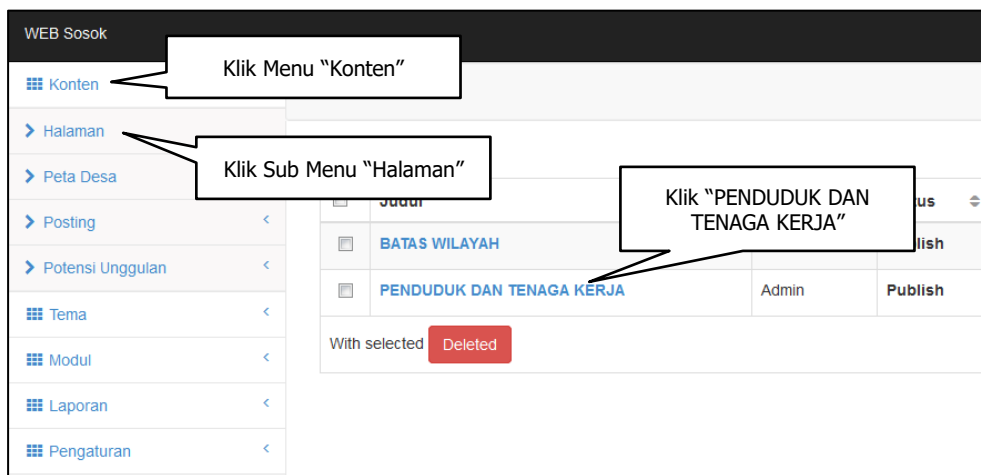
WEB Sosok

Konten

Halaman

Peta Desa

Posting

Potensi Unggulan

Tema

Modul

Laporan

Pengaturan

Klik Menu “Konten”

Klik Sub Menu “Halaman”

Klik “PENDUDUK DAN TENAGA KERJA”

| | Judul | | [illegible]tus |
|---|---|---|---|
| | BATAS WILAYAH | | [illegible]blish |
| | PENDUDUK DAN TENAGA KERJA | Admin | Publish |

With selected Deleted